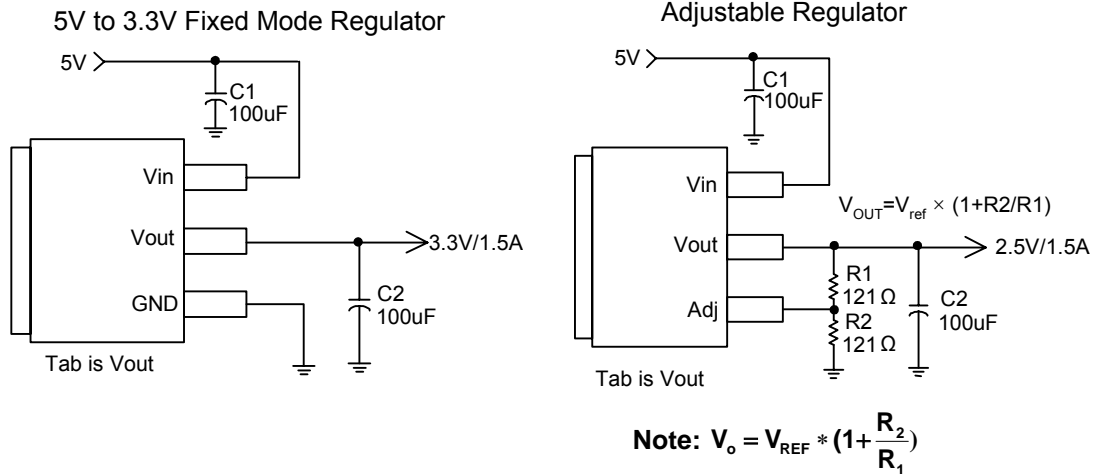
5V to 3.3V Fixed Mode Regulator

5V

C1
100uF

Vin

Vout

GND

3.3V/1.5A

C2
100uF

Tab is Vout

Adjustable Regulator

5V

C1
100uF

Vin

$V_{OUT}=V_{ref} \times (1+R2/R1)$

Vout

2.5V/1.5A

R1
121 Ω

Adj

R2
121 Ω

C2
100uF

Tab is Vout

**Note:** $V_o = V_{REF} * (1+\frac{R_2}{R_1})$